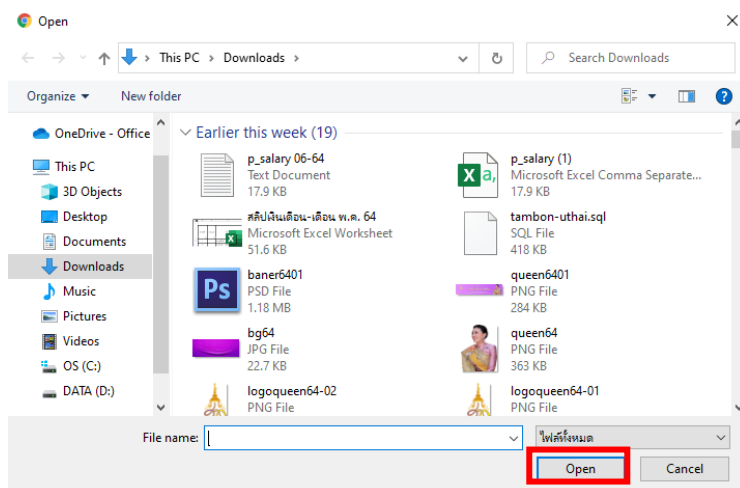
Open

This PC > Downloads >

Search Downloads

Organize ▾
New folder

OneDrive - Office
This PC
3D Objects
Desktop
Documents
Downloads
Music
Pictures
Videos
OS (C:)
DATA (D:)

Earlier this week (19)

p_salary 06-64
Text Document
17.9 KB

p_salary (1)
Microsoft Excel Comma Separate...
17.9 KB

สลิปเงินเดือน-เดือน พ.ค. 64
Microsoft Excel Worksheet
51.6 KB

tambon-uthai.sql
SQL File
418 KB

baner6401
PSD File
1.18 MB

queen6401
PNG File
284 KB

bg64
JPG File
22.7 KB

queen64
PNG File
363 KB

logoqueen64-02
PNG File

logoqueen64-01
PNG File

File name:

ไฟล์ทั้งหมด

Open
Cancel